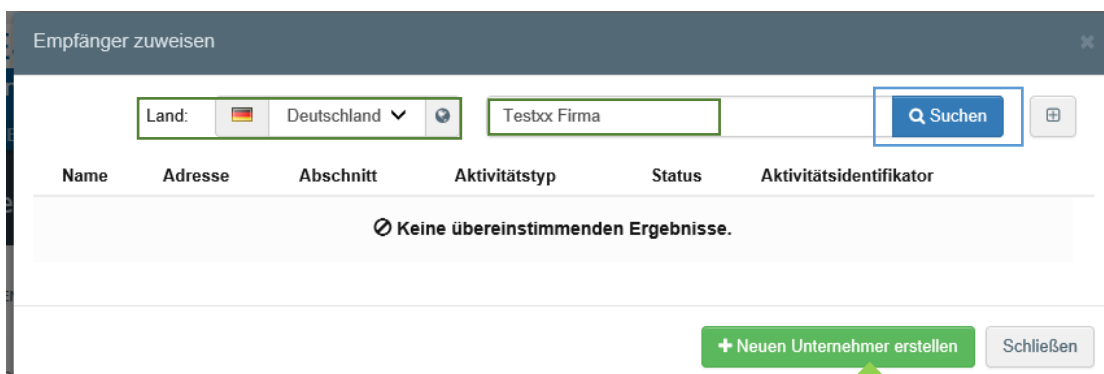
Empfänger zuweisen

×

Land: Deutschland

Testxx Firma

Suchen

| Name | Adresse | Abschnitt | Aktivitätstyp | Status | Aktivitätsidentifikator |
|---|---|---|---|---|---|
| Keine übereinstimmenden Ergebnisse. | | | | | |

+ Neuen Unternehmer erstellen

Schließen